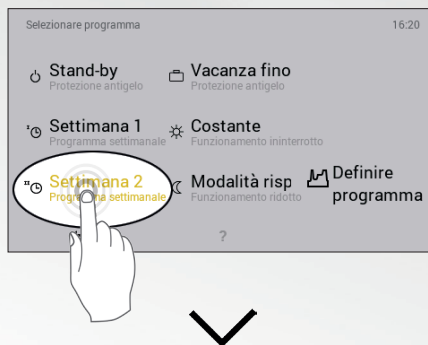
Selezionare programma

16:20

Stand-by
Protezione antigelo

Vacanza fino
Protezione antigelo

Settimana 1
Programma settimanale

Costante
Funzionamento ininterrotto

Settimana 2
Programma settimanale

Modalità risp
Funzionamento ridotto

Definire programma

?